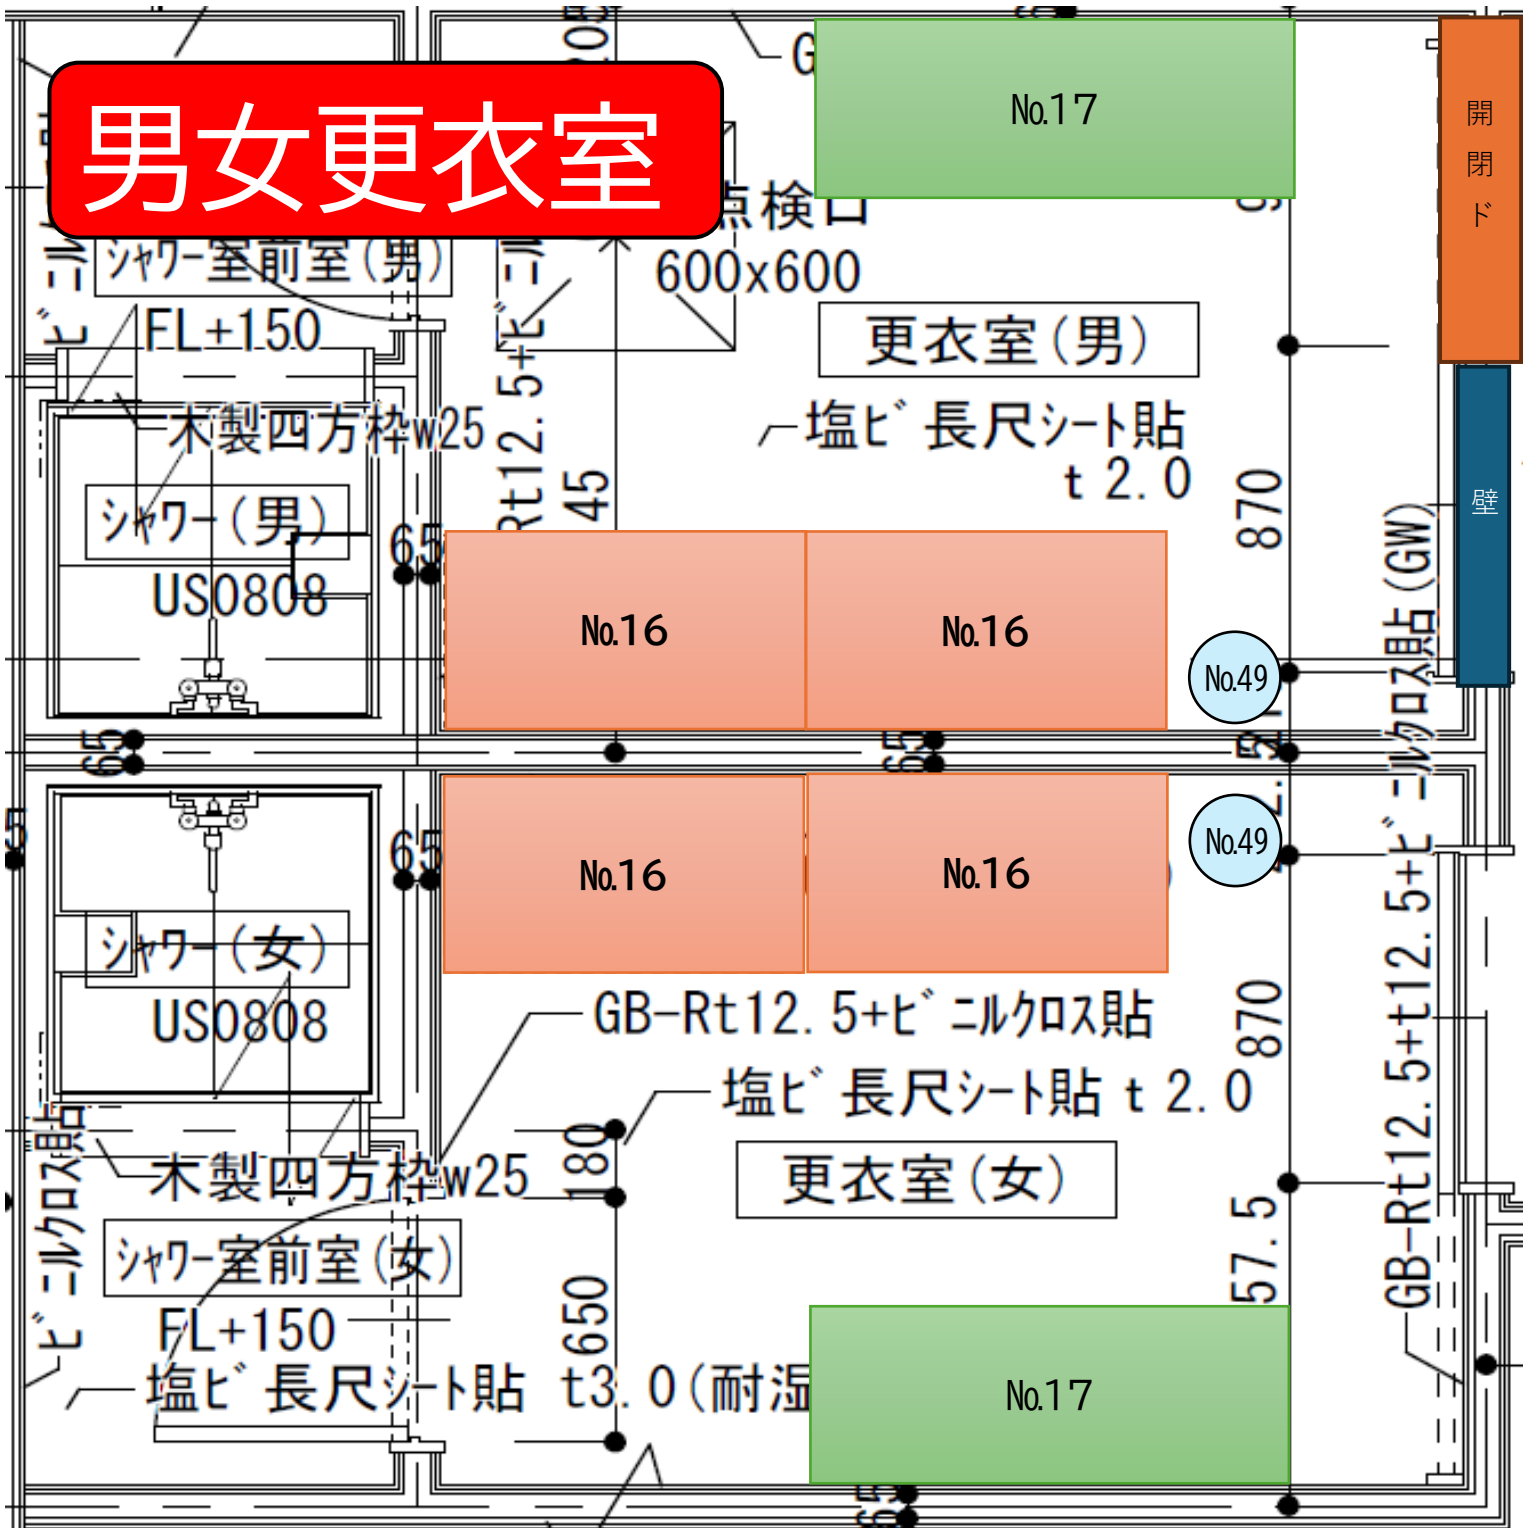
男女更衣室

No.17

開閉ド

点検口
600x600

シャワー室前室(男)

FL+150

更衣室(男)

木製四方枠w25

塩ビ長尺シート貼
t 2.0

シャワー(男)

US0808

Rt12.5+ビニル

45

65

870

No.16

No.16

No.49

壁

GB-Rt12.5+ビニルクロス貼(GW)

65

65

No.16

No.16

No.49

シャワー(女)

US0808

GB-Rt12.5+ビニルクロス貼

870

塩ビ長尺シート貼 t 2.0

ビニルクロス貼

木製四方枠w25

180

更衣室(女)

シャワー室前室(女)

57.5

FL+150

650

塩ビ長尺シート貼 t3.0(耐湿

No.17